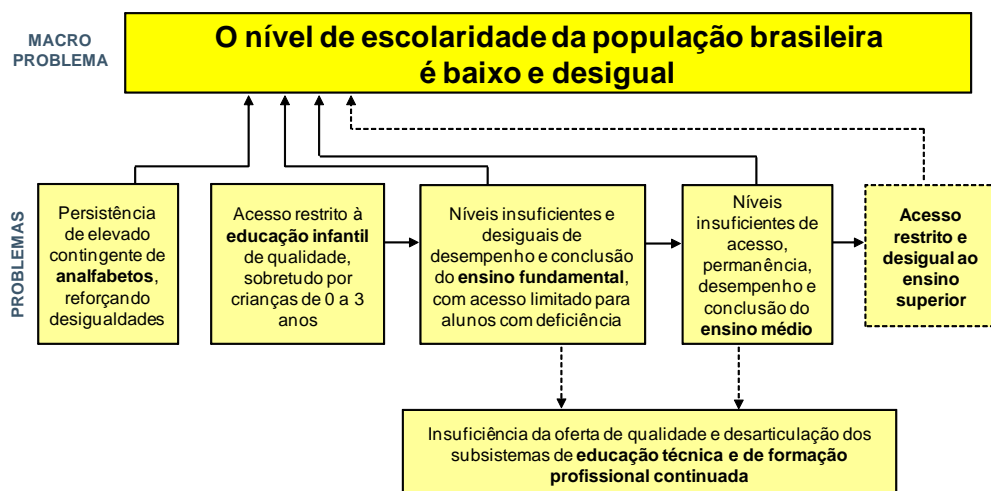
MACRO PROBLEMA

O nível de escolaridade da população brasileira é baixo e desigual

PROBLEMAS

Persistência de elevado contingente de analfabetos, reforçando desigualdades

Acesso restrito à educação infantil de qualidade, sobretudo por crianças de 0 a 3 anos

Níveis insuficientes e desiguais de desempenho e conclusão do ensino fundamental, com acesso limitado para alunos com deficiência

Níveis insuficientes de acesso, permanência, desempenho e conclusão do ensino médio

Acesso restrito e desigual ao ensino superior

Insuficiência da oferta de qualidade e desarticulação dos subsistemas de educação técnica e de formação profissional continuada